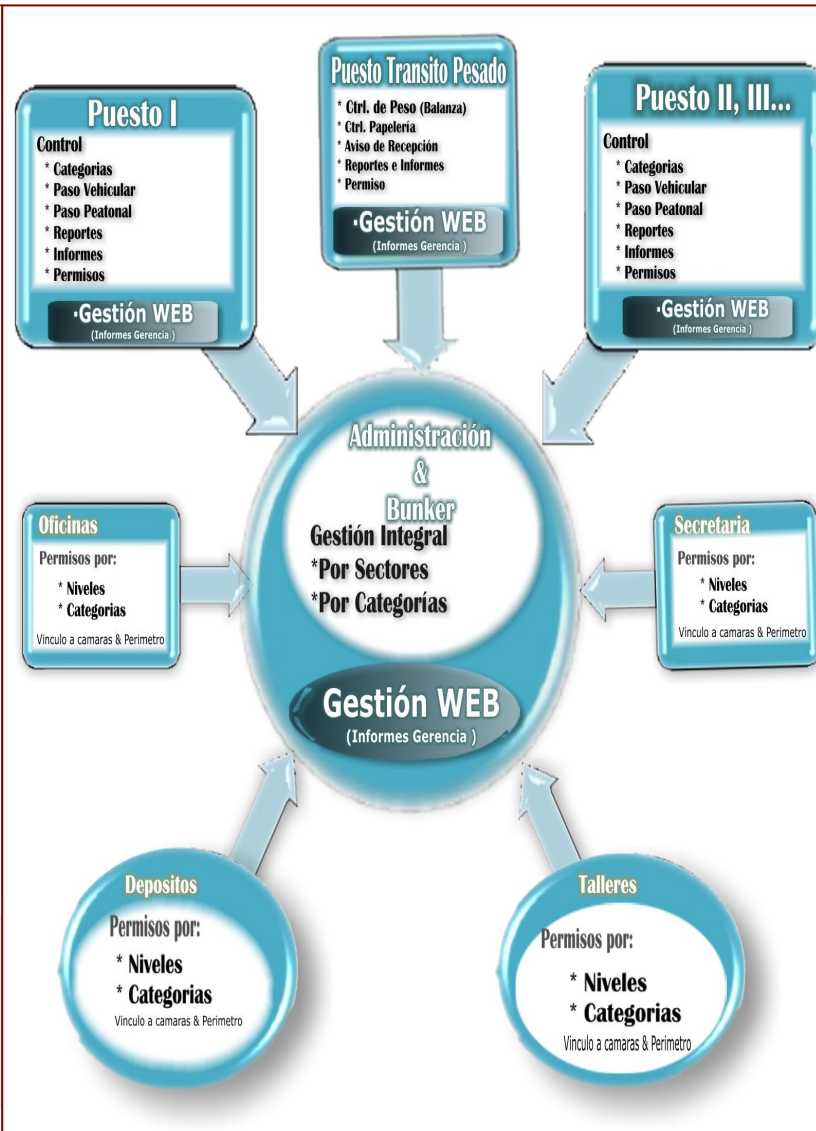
Puesto I
Control
* Categorias
* Paso Vehicular
* Paso Peatonal
* Reportes
* Informes
* Permisos
·Gestión WEB
(Informes Gerencia )

Puesto Transito Pesado
* Ctrl. de Peso (Balanza)
* Ctrl. Papelería
* Aviso de Recepción
* Reportes e Informes
* Permiso
·Gestión WEB
(Informes Gerencia )

Puesto II, III...
Control
* Categorias
* Paso Vehicular
* Paso Peatonal
* Reportes
* Informes
* Permisos
·Gestión WEB
(Informes Gerencia )

Administración
&
Bunker
Gestión Integral
*Por Sectores
*Por Categorías
Gestión WEB
(Informes Gerencia )

Oficinas
Permisos por:
* Niveles
* Categorias
Vinculo a camaras & Perimetro

Secretaria
Permisos por:
* Niveles
* Categorias
Vinculo a camaras & Perimetro

Depositos
Permisos por:
* Niveles
* Categorias
Vinculo a camaras & Perimetro

Talleres
Permisos por:
* Niveles
* Categorias
Vinculo a camaras & Perimetro